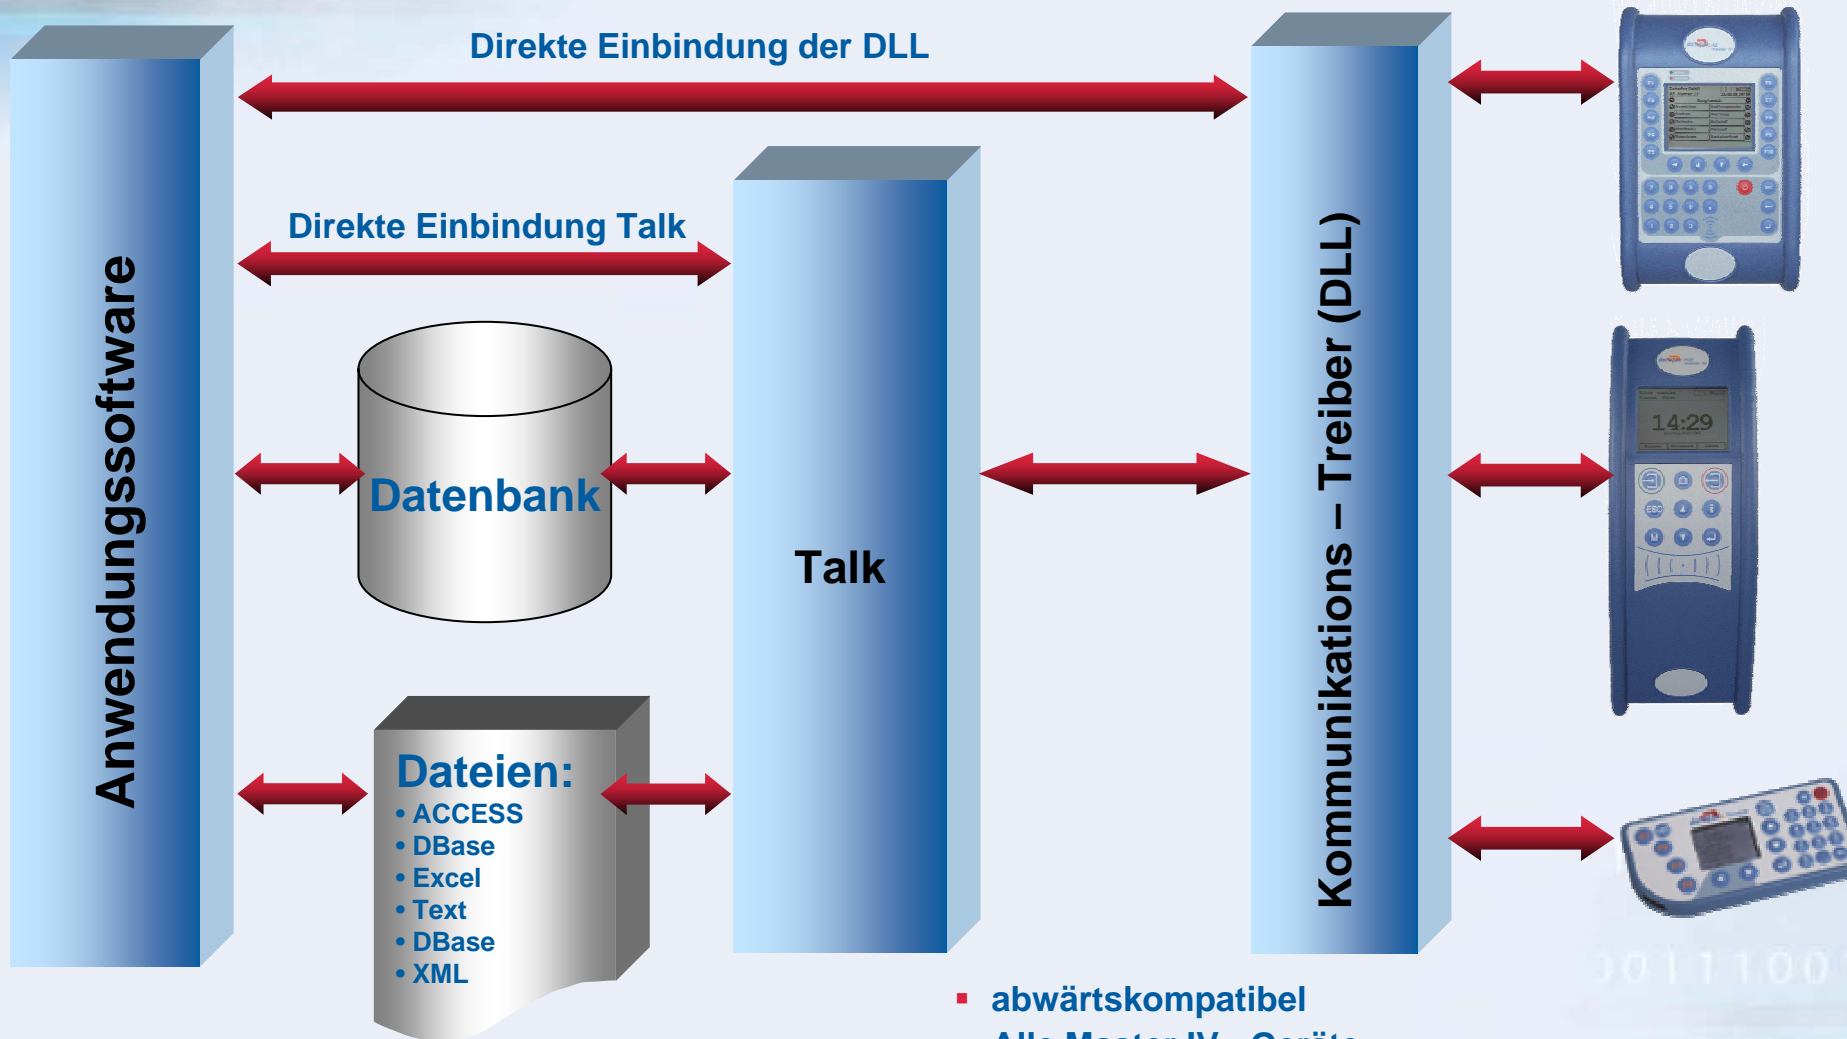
Direkte Einbindung der DLL

Anwendungssoftware

Direkte Einbindung Talk

Datenbank

Talk

Kommunikations – Treiber (DLL)

14:29

Dateien:
• ACCESS
• DBase
• Excel
• Text
• DBase
• XML

▪ abwärtskompatibel
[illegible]